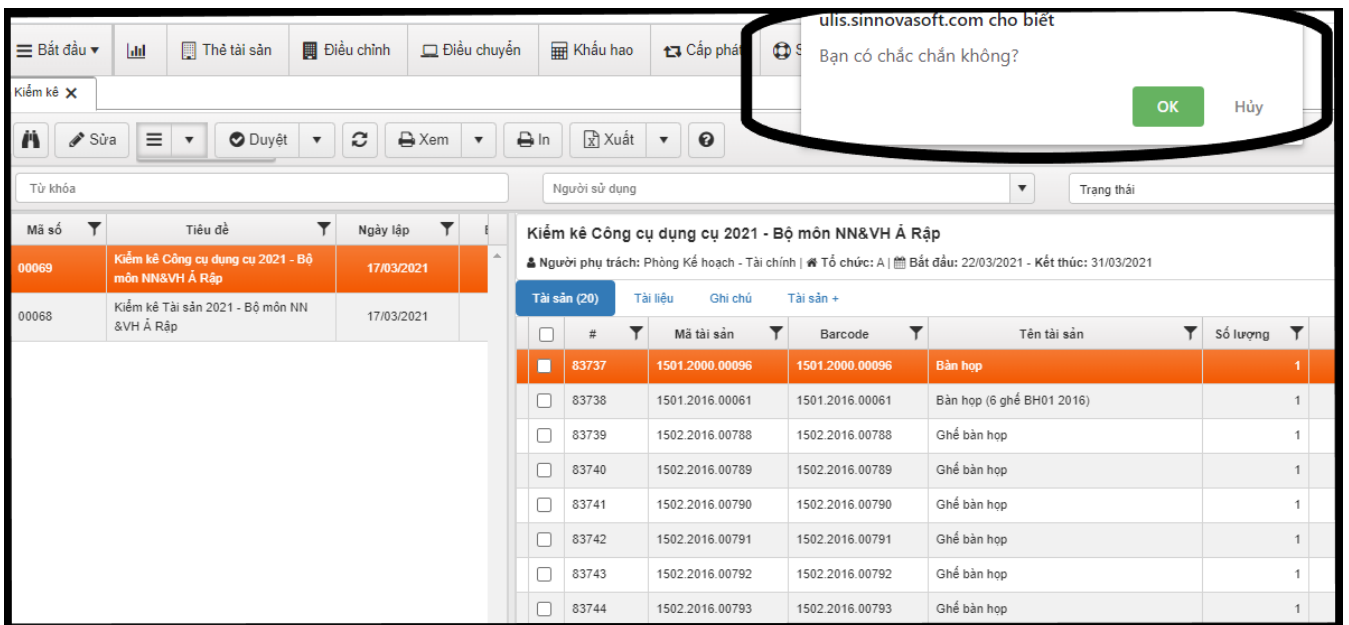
Bắt đầu ▾ | Thẻ tài sản | Điều chỉnh | Điều chuyển | Khấu hao | Cấp phát | S

ulis.sinnovasoft.com cho biết

Bạn có chắc chắn không?

OK | Hủy

Kiểm kê ✕

Sửa | Duyệt | Xem | In | Xuất

Từ khóa | Người sử dụng | Trạng thái

| Mã số | Tiêu đề | Ngày lập |
|---|---|---|
| 00069 | Kiểm kê Công cụ dụng cụ 2021 - Bộ môn NN&VH Ả Rập | 17/03/2021 |
| 00068 | Kiểm kê Tài sản 2021 - Bộ môn NN &VH Ả Rập | 17/03/2021 |

Kiểm kê Công cụ dụng cụ 2021 - Bộ môn NN&VH Ả Rập

Người phụ trách: Phòng Kế hoạch - Tài chính | Tổ chức: A | Bắt đầu: 22/03/2021 - Kết thúc: 31/03/2021

Tài sản (20) | Tài liệu | Ghi chú | Tài sản +

| # | Mã tài sản | Barcode | Tên tài sản | Số lượng |
|---|---|---|---|---|
| 83737 | 1501.2000.00096 | 1501.2000.00096 | Bàn họp | 1 |
| 83738 | 1501.2016.00061 | 1501.2016.00061 | Bàn họp (6 ghế BH01 2016) | 1 |
| 83739 | 1502.2016.00788 | 1502.2016.00788 | Ghế bàn họp | 1 |
| 83740 | 1502.2016.00789 | 1502.2016.00789 | Ghế bàn họp | 1 |
| 83741 | 1502.2016.00790 | 1502.2016.00790 | Ghế bàn họp | 1 |
| 83742 | 1502.2016.00791 | 1502.2016.00791 | Ghế bàn họp | 1 |
| 83743 | 1502.2016.00792 | 1502.2016.00792 | Ghế bàn họp | 1 |
| 83744 | 1502.2016.00793 | 1502.2016.00793 | Ghế bàn họp | 1 |